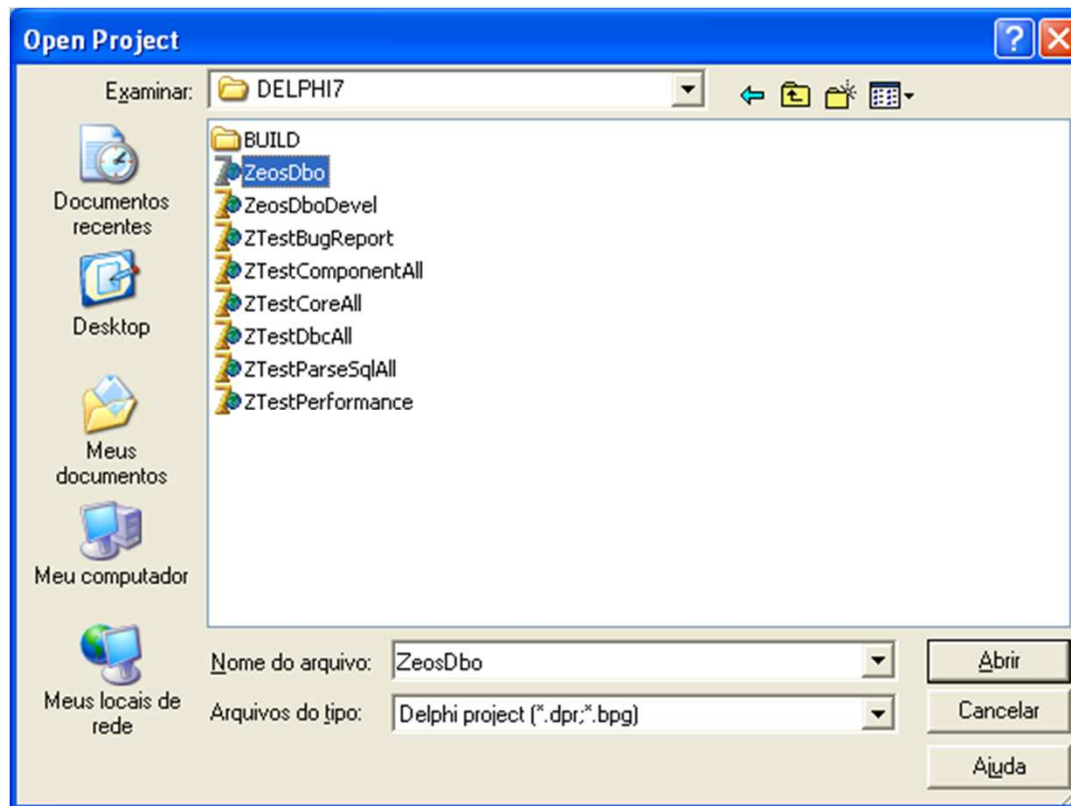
Open Project

Examinar: DELPHI7

BUILD
ZeosDbo
ZeosDboDevel
ZTestBugReport
ZTestComponentAll
ZTestCoreAll
ZTestDbcAll
ZTestParseSqlAll
ZTestPerformance

Documentos recentes

Desktop

Meus documentos

Meu computador

Meus locais de rede

Nome do arquivo: ZeosDbo

Arquivos do tipo: Delphi project (*.dpr;*.bpg)

Abrir

Cancelar

Ajuda